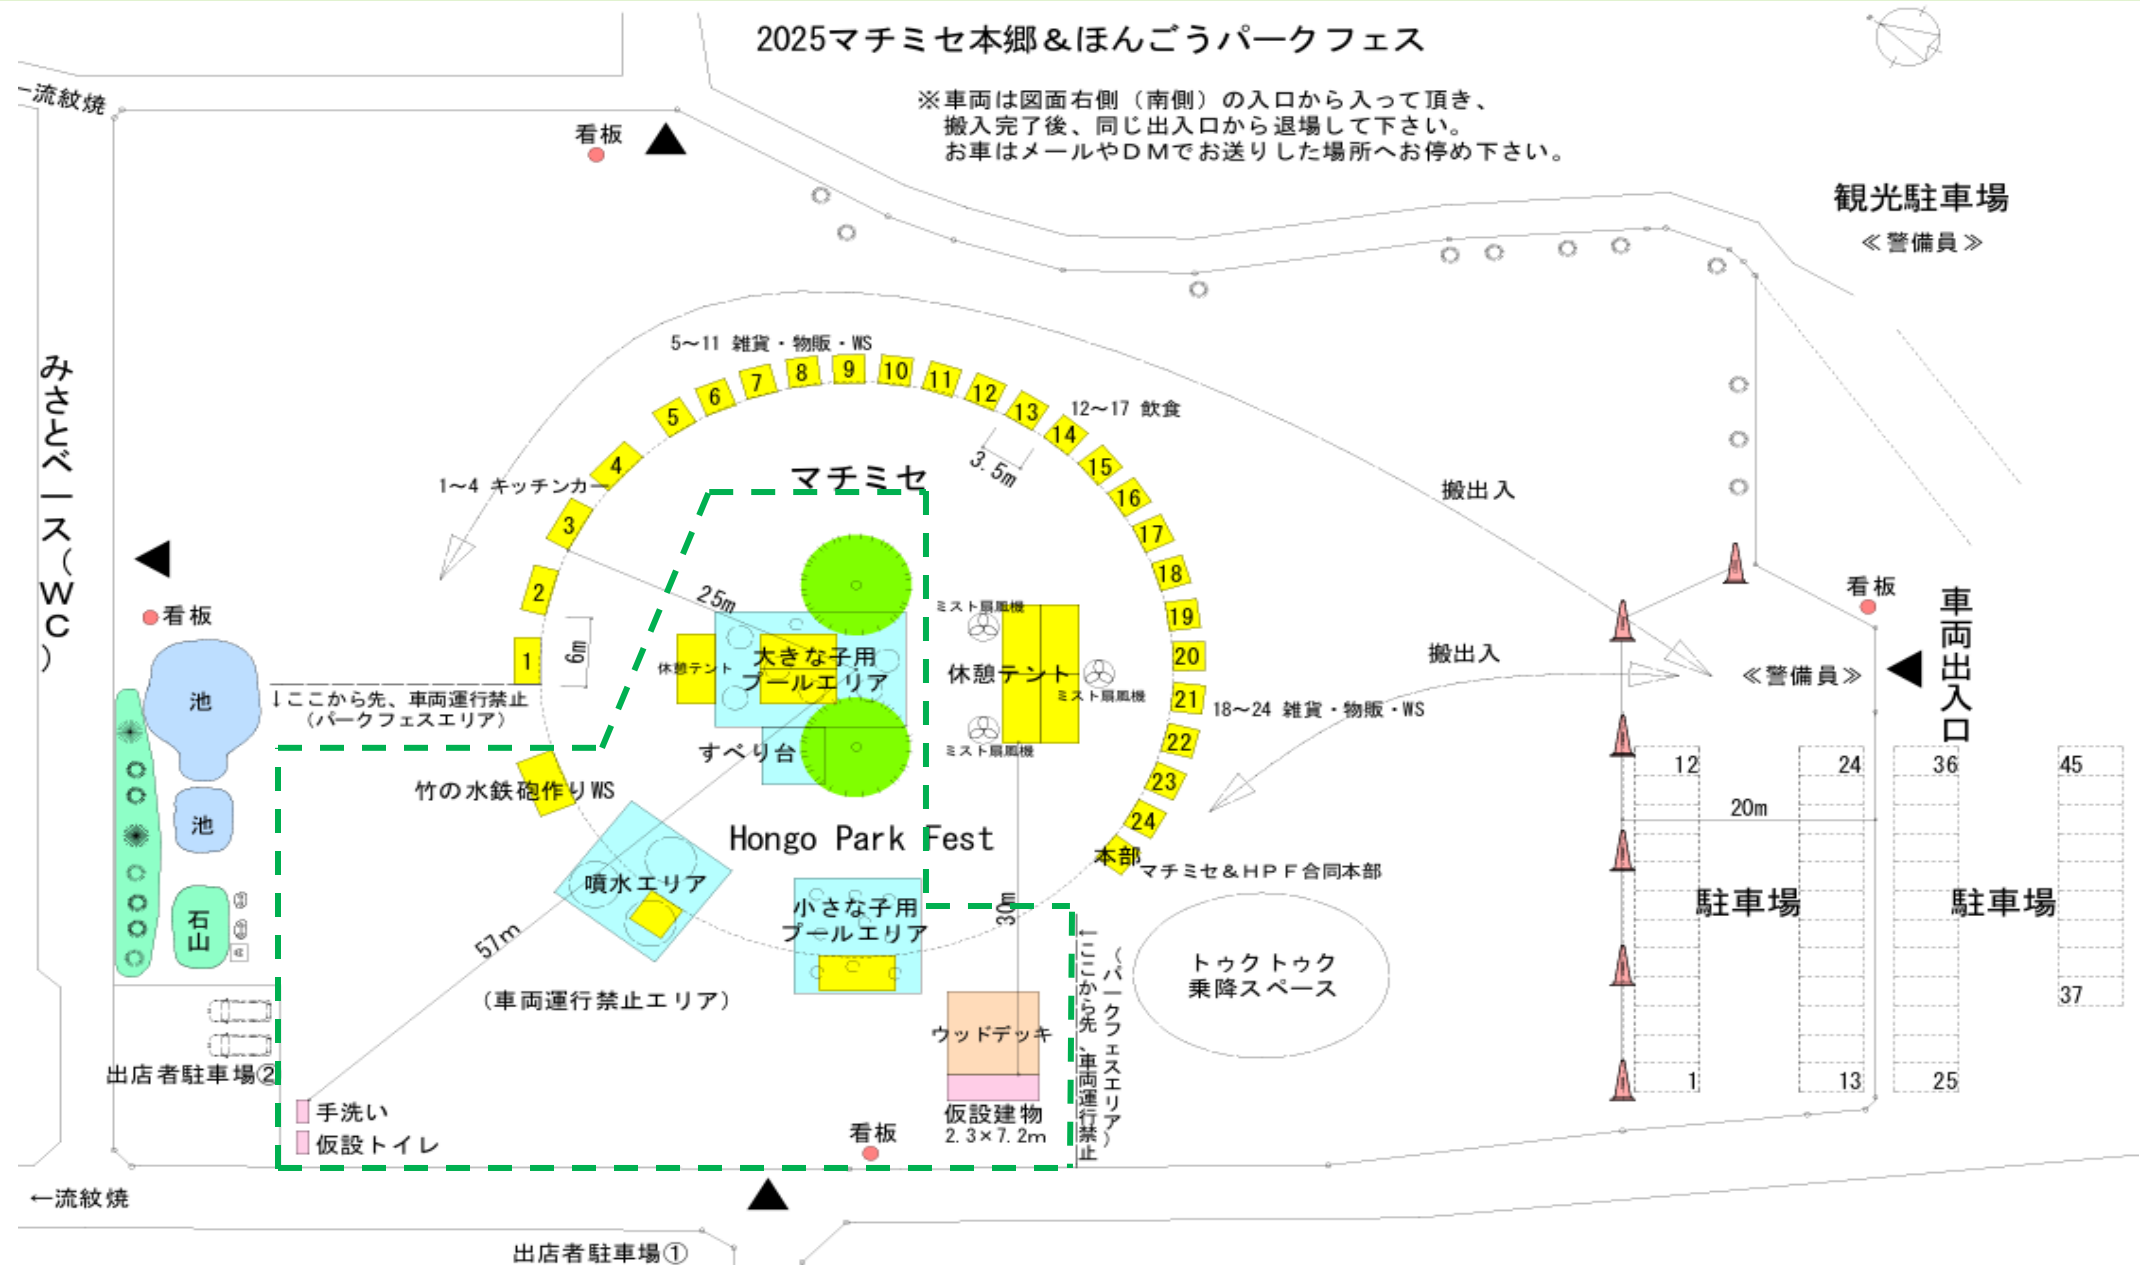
2025マチミセ本郷＆ほんごうパークフェス

※車両は図面右側（南側）の入口から入って頂き、
搬入完了後、同じ出入口から退場して下さい。
お車はメールやＤＭでお送りした場所へお停め下さい。

←流紋焼

看板

観光駐車場
≪警備員≫

5～11 雑貨・物販・WS

5 6 7 8 9 10 11 12 13 14 15 16 17 18 19 20 21 22 23 24

12～17 飲食

3.5m

1～4 キッチンカー

4 3 2 1

マチミセ

搬出入

みさとベース（ＷＣ）

看板

25m

6m

ミスト扇風機

休憩テント

大きな子用プールエリア

休憩テント

ミスト扇風機

ミスト扇風機

搬出入

≪警備員≫

車両出入口

看板

池

↓ここから先、車両運行禁止
（パークフェスエリア）

すべり台

18～24 雑貨・物販・WS

池

竹の水鉄砲作りWS

12 24 36 45

20m

Hongo Park Fest

本部 マチミセ＆ＨＰＦ合同本部

噴水エリア

石山

駐車場

駐車場

小さな子用プールエリア

30m

57m

←ここから先、車両運行禁止
（パークフェスエリア）

トゥクトゥク
乗降スペース

37

（車両運行禁止エリア）

ウッドデッキ

出店者駐車場②

1 13 25

手洗い

仮設トイレ

看板

仮設建物
2.3×7.2m

←流紋焼

出店者駐車場①